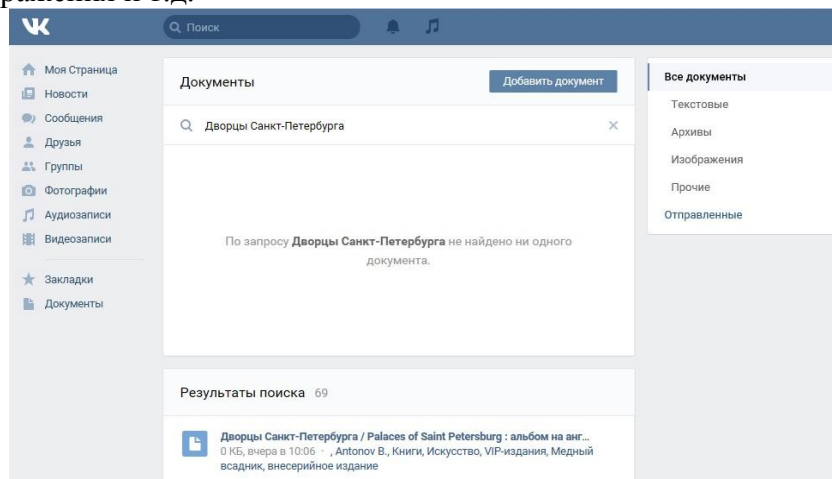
ражения и т.д.

Поиск

Моя Страница
Новости
Сообщения
Друзья
Группы
Фотографии
Аудиозаписи
Видеозаписи

Закладки
Документы

Документы

Добавить документ

Дворцы Санкт-Петербурга

По запросу **Дворцы Санкт-Петербурга** не найдено ни одного документа.

Результаты поиска 69

Дворцы Санкт-Петербурга / Palaces of Saint Petersburg : альбом на анг...
0 КБ, вчера в 10:06 · , Antonov B., Книги, Искусство, VIP-издания, Медный всадник, внесерийное издание

Все документы
Текстовые
Архивы
Изображения
Прочие
Отправленные